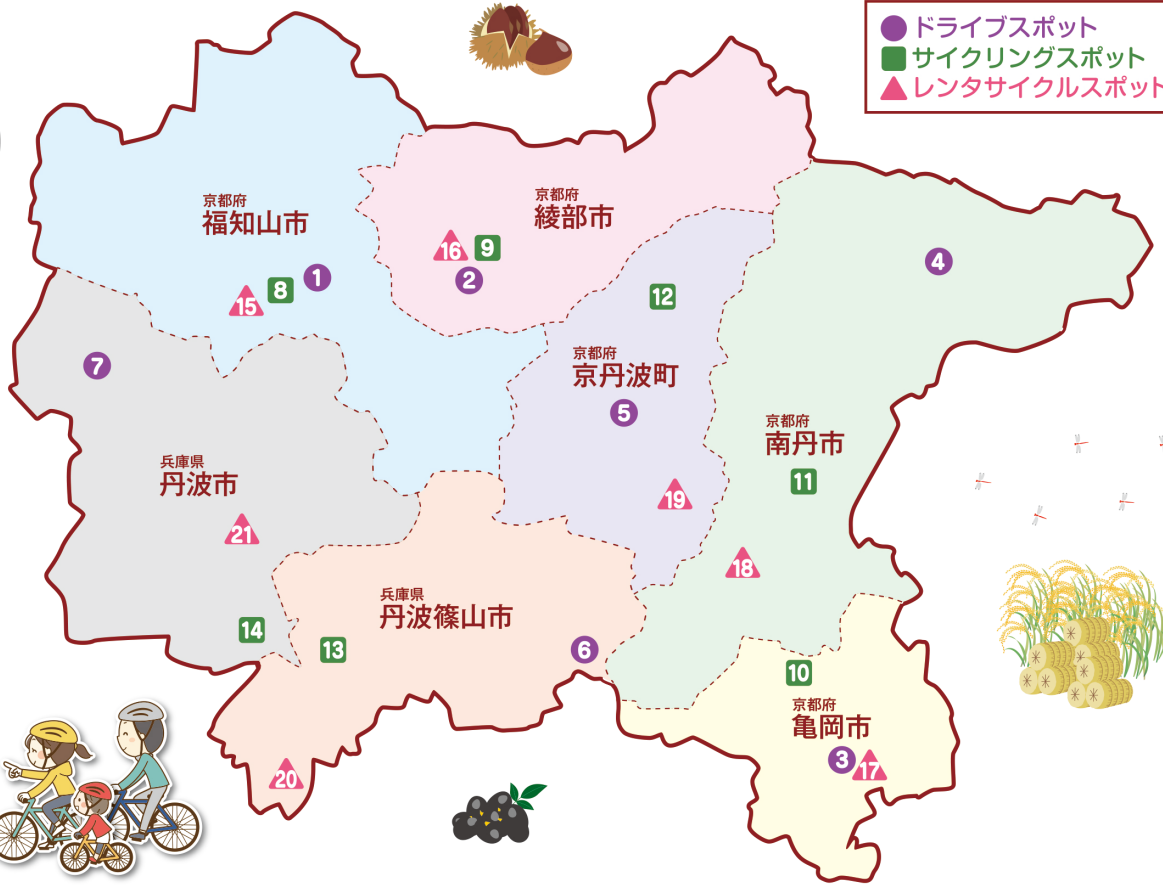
ドライブスポット
サイクリングスポット
レンタサイクルスポット

京都府
福知山市
15 8 1

京都府
綾部市
16 9
2

4

12

7

京都府
京丹波町
5

京都府
南丹市

兵庫県
丹波市
21

19

11

18

兵庫県
丹波篠山市

14

13

6

10

京都府
亀岡市
3 17

20